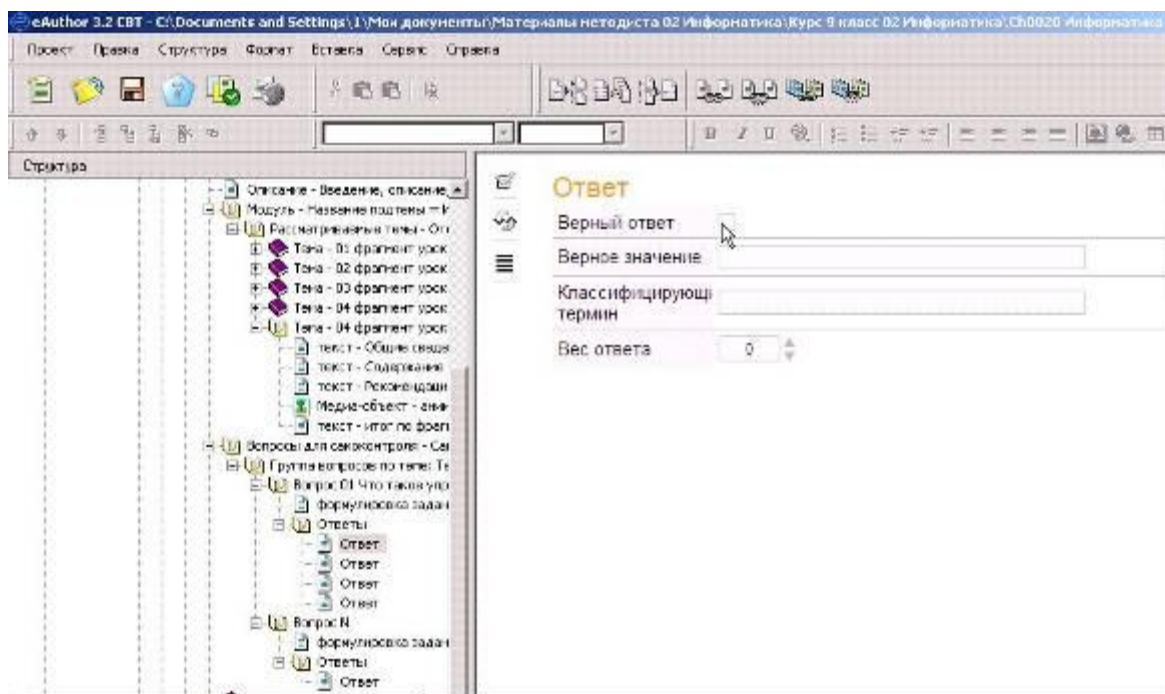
eAuthor 3.2 CBT - C:\Documents and Settings\1\Мои документы\Материалы методиста 02 Информатика\Курс 9 класс 02 Информатика\Ch0020 Информатика

Проект Правка Структура Формат Вставка Сервис Справка

Структура

Описание - Введение, описание
Модуль - Название подтемы = К
Рассматриваемые темы - От
Тема - 01 фрагмент урок
Тема - 02 фрагмент урок
Тема - 03 фрагмент урок
Тема - 04 фрагмент урок
Тема - 04 фрагмент урок
текст - Общие свед
текст - Содержание
текст - Рекомендаци
Медиа-объект - ани
текст - итог по фраг
Вопросы для самоконтроля - Са
Группа вопросов по теме: Те
Вопрос 01 Что такое упр
формулировка задан
Ответы
Ответ
Ответ
Ответ
Ответ
Вопрос N
формулировка задан
Ответы
Ответ

Ответ
Верный ответ
Верное значение
Классифицирующ термин
Вес ответа 0